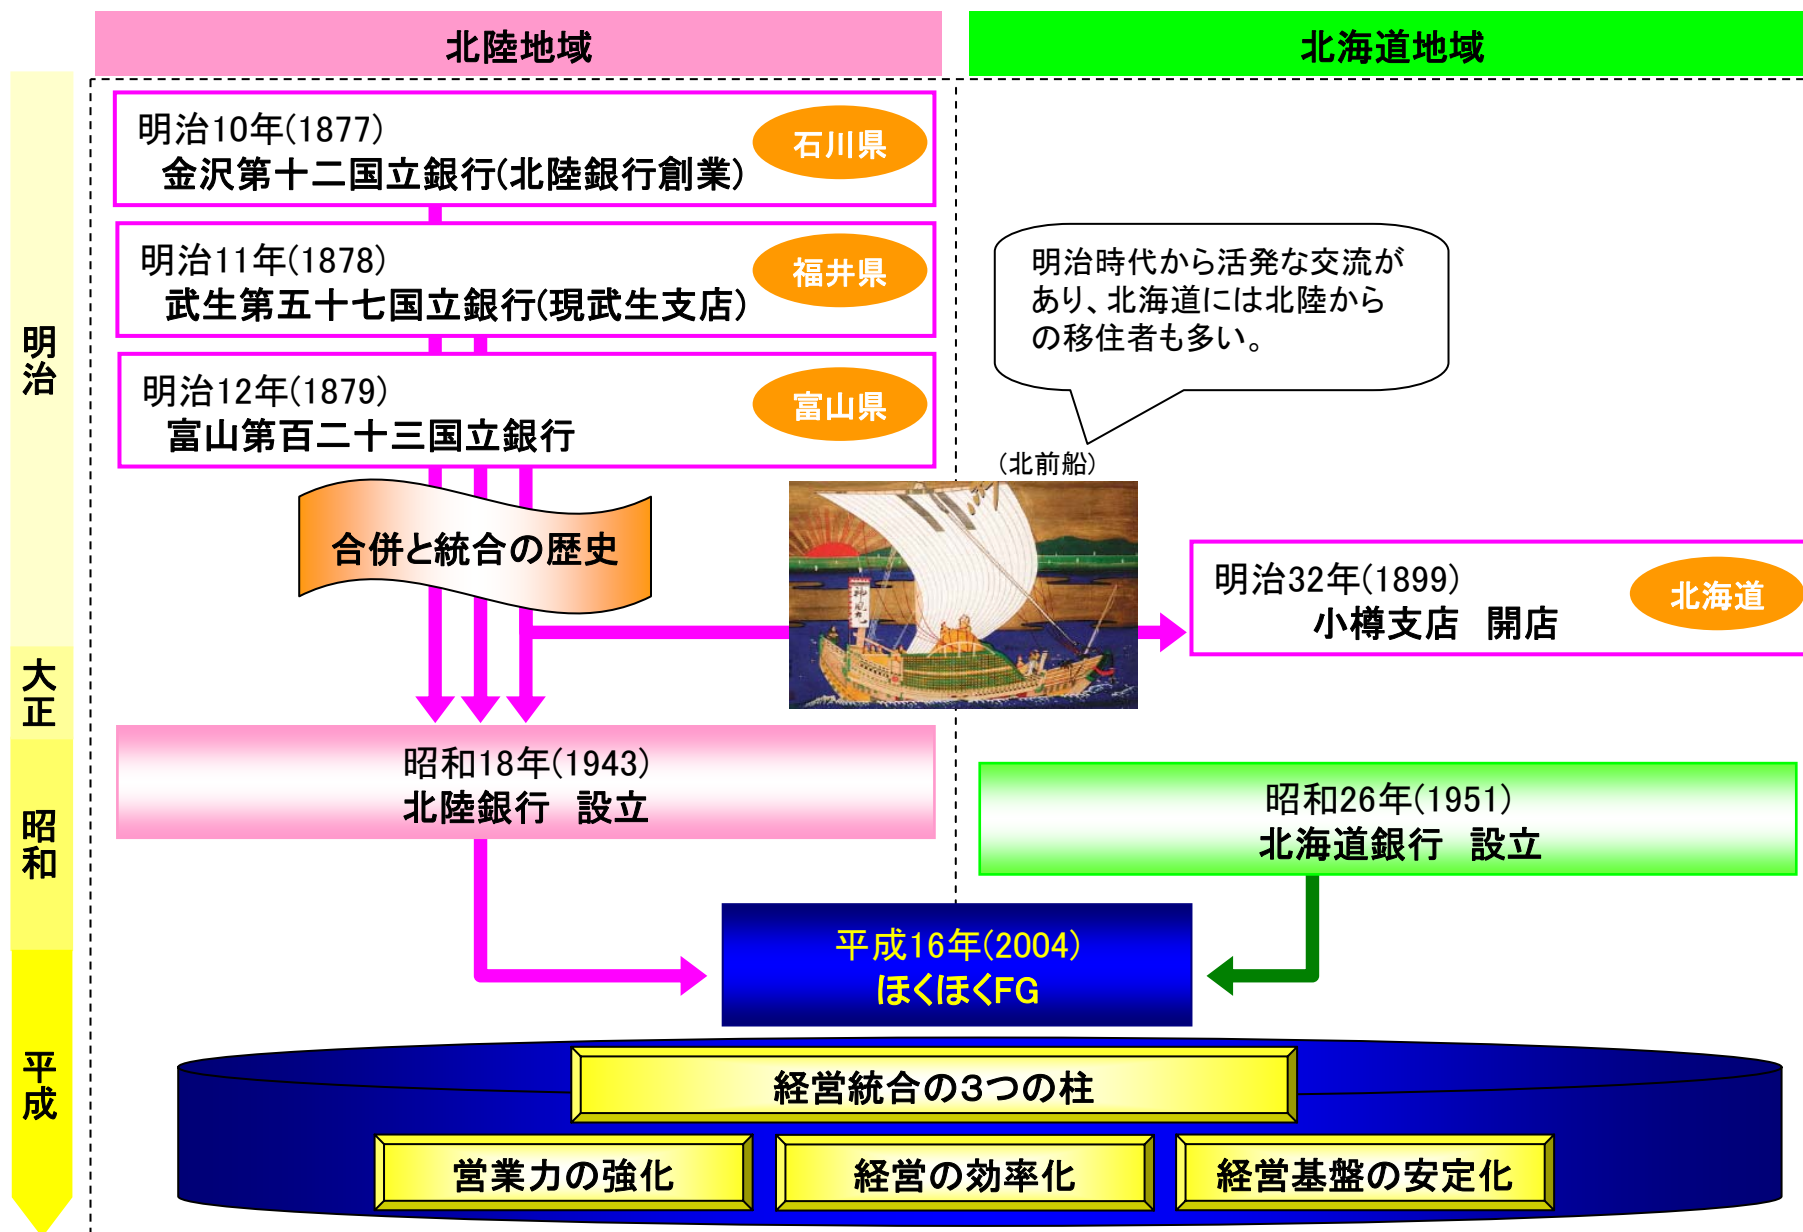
北陸地域

北海道地域

明治

大正

昭和

平成

明治10年(1877)
金沢第十二国立銀行(北陸銀行創業)

石川県

明治11年(1878)
武生第五十七国立銀行(現武生支店)

福井県

明治12年(1879)
富山第百二十三国立銀行

富山県

明治時代から活発な交流があり、北海道には北陸からの移住者も多い。

(北前船)

合併と統合の歴史

明治32年(1899)
小樽支店　開店

北海道

昭和18年(1943)
北陸銀行　設立

昭和26年(1951)
北海道銀行　設立

平成16年(2004)
ほくほくFG

経営統合の3つの柱

営業力の強化

経営の効率化

経営基盤の安定化